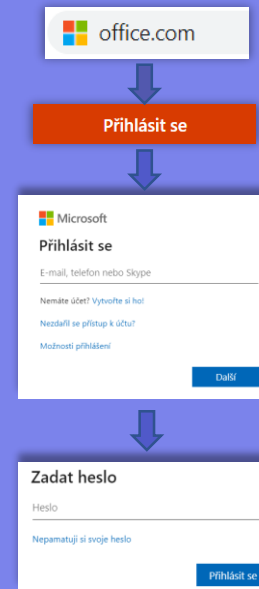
office.com

Přihlásit se

Microsoft

Přihlásit se

E-mail, telefon nebo Skype

Nemáte účet? Vytvořte si ho!

Nezdařil se přístup k účtu?

Možnosti přihlášení

Další

Zadat heslo

Heslo

Nepamatuji si svoje heslo

Přihlásit se